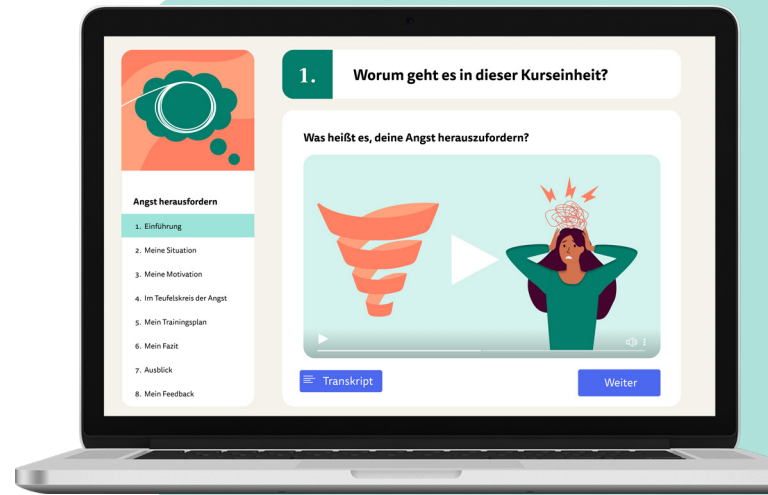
Angst herausfordern

1. Einführung
2. Meine Situation
3. Meine Motivation
4. Im Teufelskreis der Angst
5. Mein Trainingsplan
6. Mein Fazit
7. Ausblick
8. Mein Feedback

1. Worum geht es in dieser Kurseinheit?

Was heißt es, deine Angst herauszufordern?

Transkript

Weiter